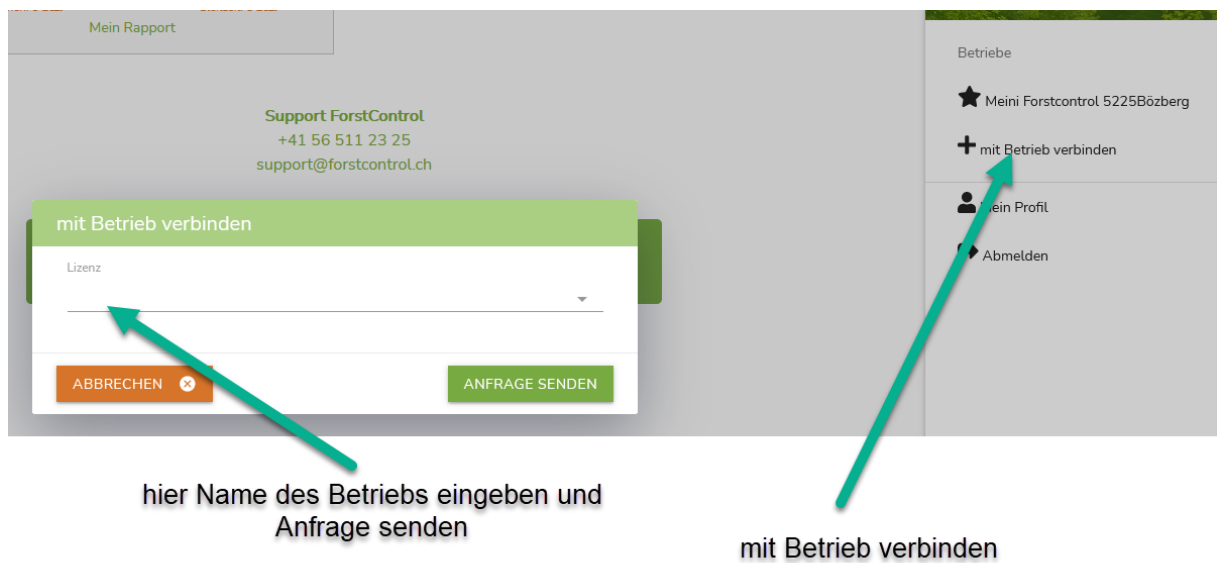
Mein Rapport

Support ForstControl
+41 56 511 23 25
support@forstcontrol.ch

mit Betrieb verbinden

Lizenz

ABBRECHEN

ANFRAGE SENDEN

Betriebe

Meini Forstcontrol 5225Bözberg

mit Betrieb verbinden

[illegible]ein Profil

Abmelden

hier Name des Betriebs eingeben und Anfrage senden

mit Betrieb verbinden